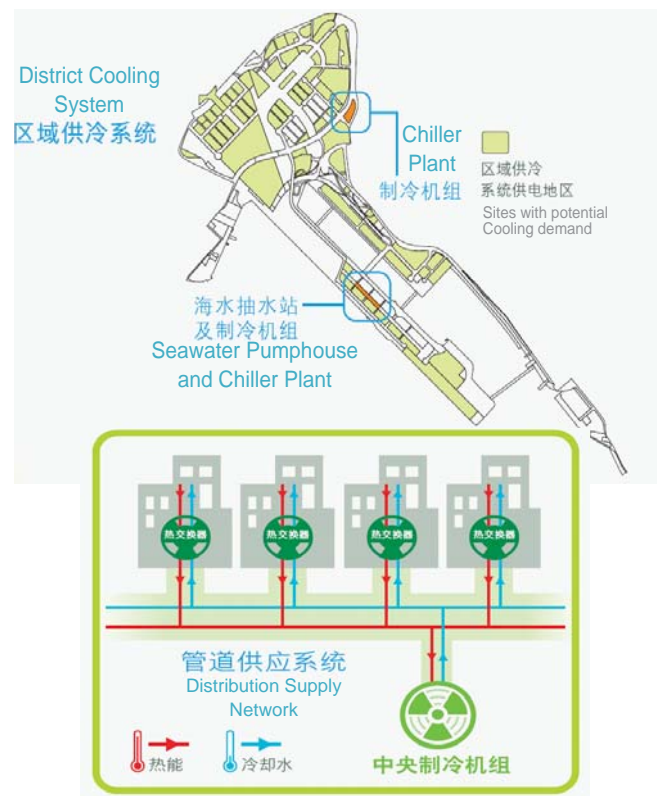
District Cooling System
区域供冷系统

Chiller Plant
制冷机组

区域供冷
系统供电地区
Sites with potential Cooling demand

海水抽水站
及制冷机组
Seawater Pumphouse and Chiller Plant

热交换器

热交换器

热交换器

热交换器

管道供应系统
Distribution Supply Network

热能

冷却水

中央制冷机组